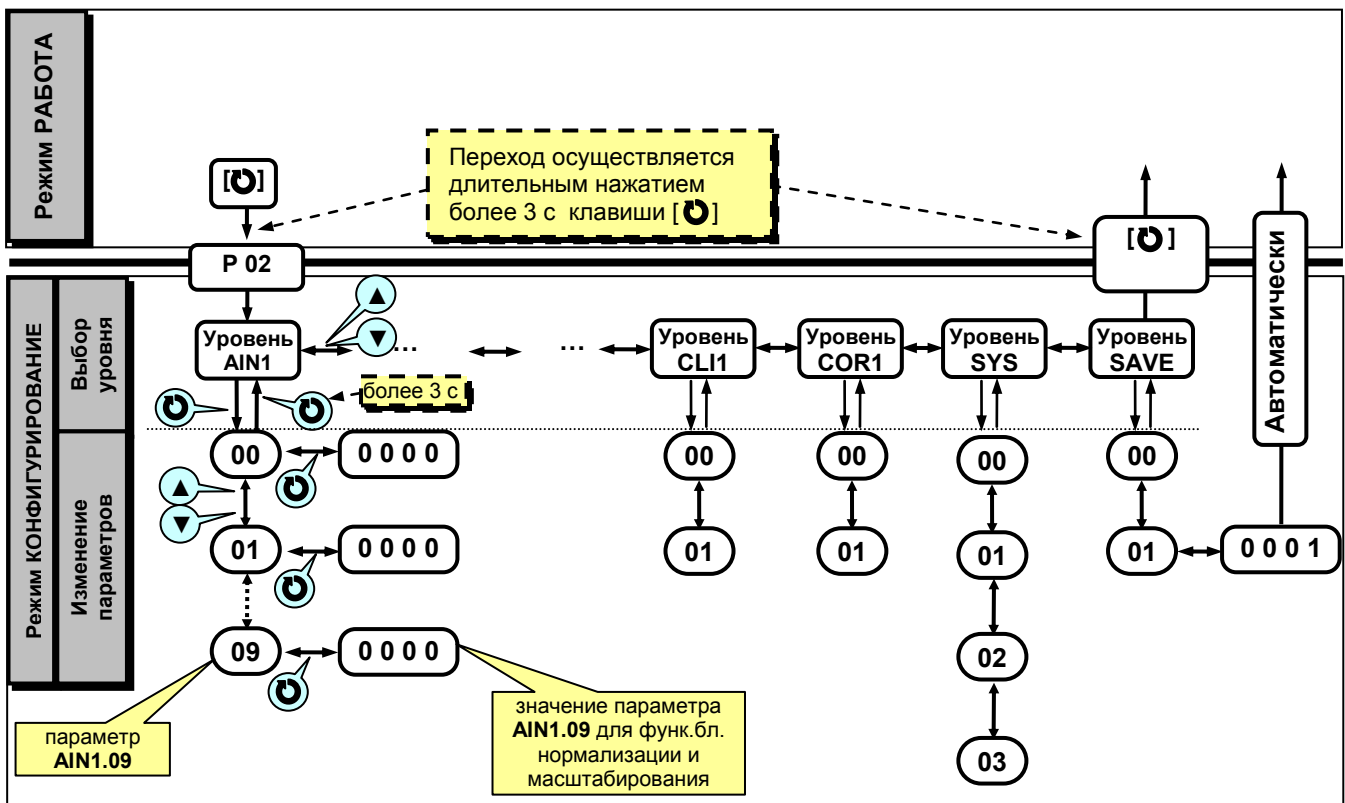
Режим РАБОТА

[↻]

Переход осуществляется длительным нажатием более 3 с клавиши [↻]

[↻]

P 02

Режим КОНФИГУРИРОВАНИЕ

Выбор уровня

Изменение параметров

Уровень AIN1

...

...

Уровень CLI1

Уровень COR1

Уровень SYS

Уровень SAVE

Автоматически

более 3 с

00

0 0 0 0

01

0 0 0 0

09

0 0 0 0

00

01

00

01

00

01

02

03

00

01

0 0 0 1

параметр AIN1.09

значение параметра AIN1.09 для функ.бл. нормализации и масштабирования